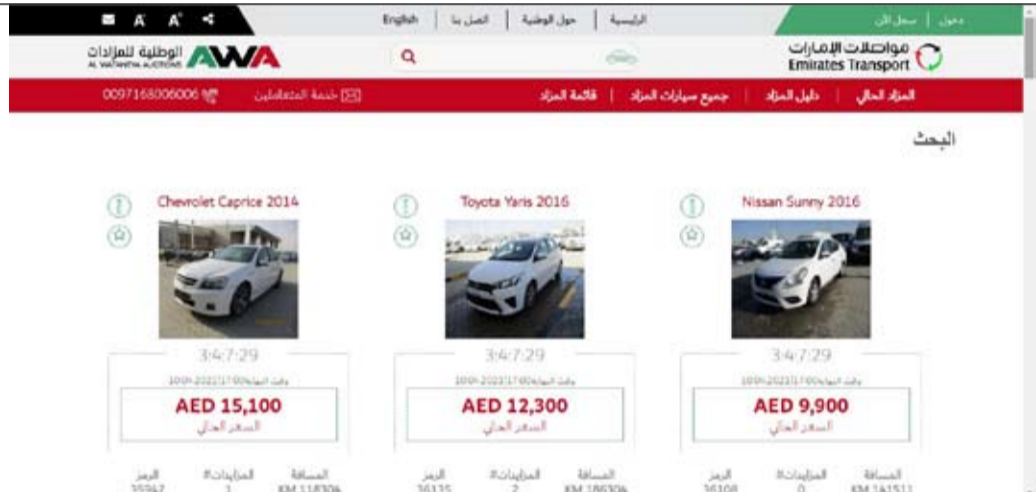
A A

English | اتصل بنا | حول الوطنية | الرئيسية

دخول | سجل الآن

الوطنية للمزادات AWA
AL WATHBA AUCTIONS

مواصلات الإمارات
Emirates Transport

0097168006006 | خدمة المتعاملين

قائمة المزاد | جميع سيارات المزاد | دليل المزاد | المزاد الحالي

البحث

Chevrolet Caprice 2014

3:4:7:29

وقت النهاية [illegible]

AED 15,100
السعر الحالي

الرمز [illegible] | المزايدات# 1 | المسافة KM 118306

Toyota Yaris 2016

3:4:7:29

وقت النهاية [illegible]

AED 12,300
السعر الحالي

الرمز 36125 | المزايدات# 2 | المسافة KM 189306

Nissan Sunny 2016

3:4:7:29

وقت النهاية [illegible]

AED 9,900
السعر الحالي

الرمز 36108 | المزايدات# 0 | المسافة KM 161511